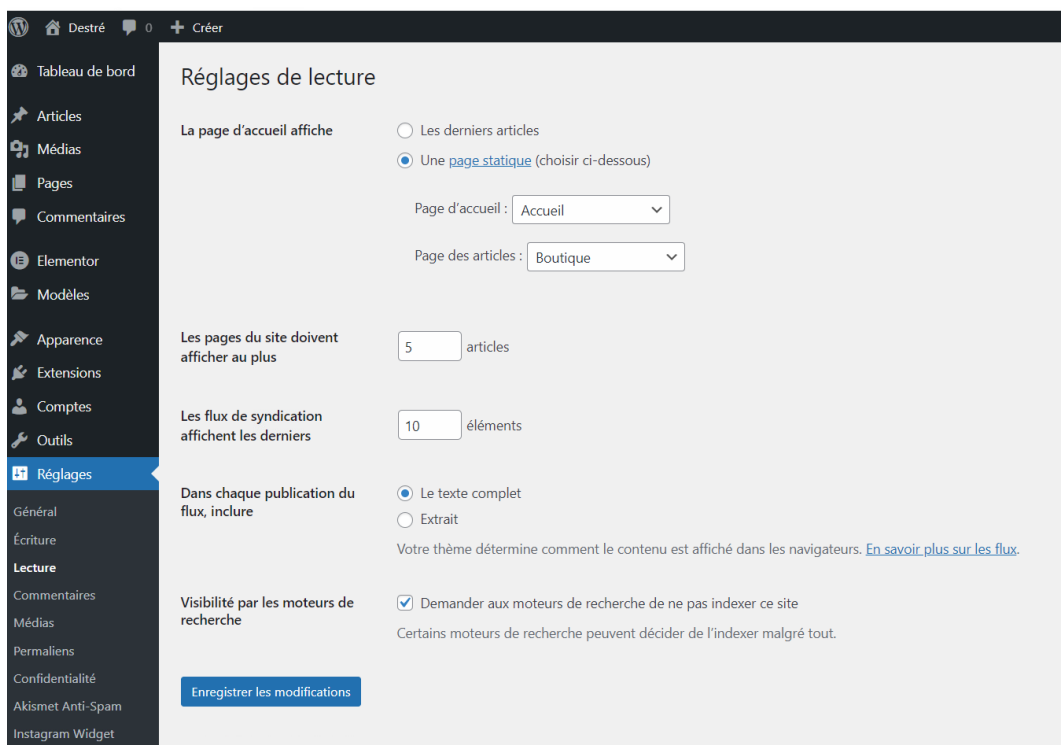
Destré 0 Créer

Tableau de bord
Articles
Médias
Pages
Commentaires
Elementor
Modèles
Apparence
Extensions
Comptes
Outils
Réglages
Général
Écriture
Lecture
Commentaires
Médias
Permaliens
Confidentialité
Akismet Anti-Spam
Instagram Widget

Réglages de lecture

La page d'accueil affiche
Les derniers articles
Une page statique (choisir ci-dessous)
Page d'accueil : Accueil
Page des articles : Boutique

Les pages du site doivent afficher au plus
5 articles

Les flux de syndication affichent les derniers
10 éléments

Dans chaque publication du flux, inclure
Le texte complet
Extrait
Votre thème détermine comment le contenu est affiché dans les navigateurs. En savoir plus sur les flux.

Visibilité par les moteurs de recherche
Demander aux moteurs de recherche de ne pas indexer ce site
Certains moteurs de recherche peuvent décider de l'indexer malgré tout.

Enregistrer les modifications